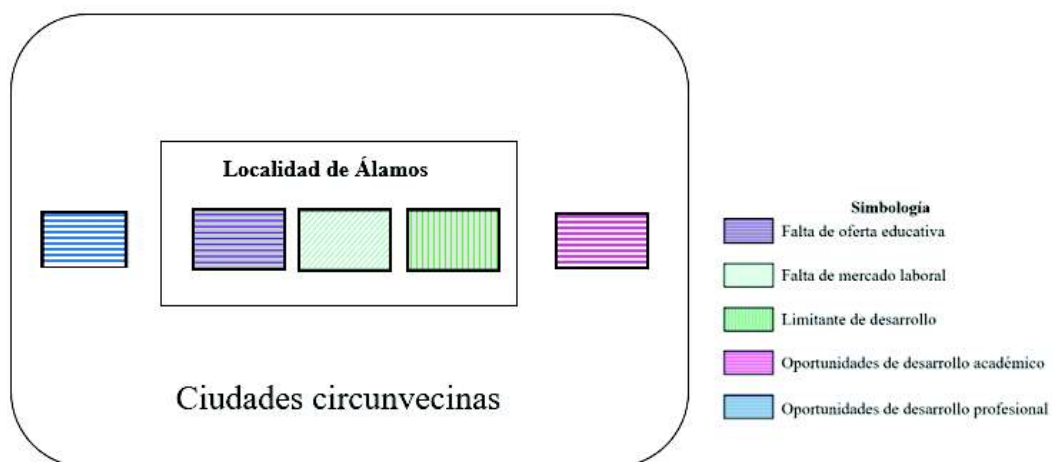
Localidad de Álamos

Ciudades circunvecinas

Simbología
Falta de oferta educativa
Falta de mercado laboral
Limitante de desarrollo
Oportunidades de desarrollo académico
Oportunidades de desarrollo profesional